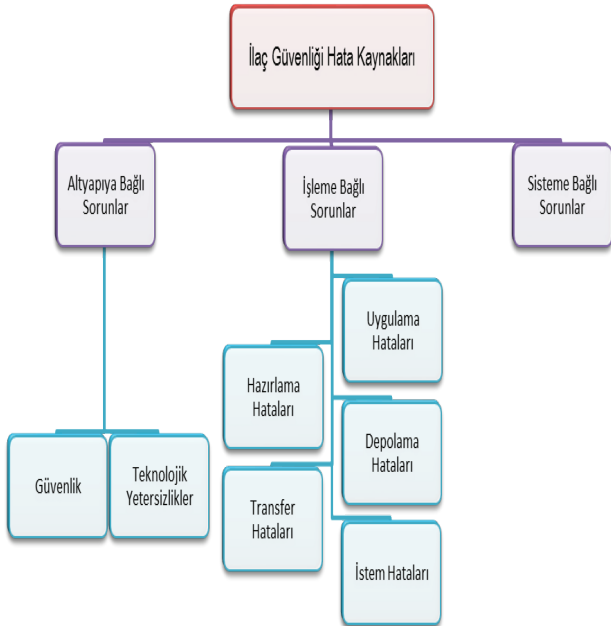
İlaç Güvenliği Hata Kaynakları

Altyapıya Bağlı Sorunlar

İşleme Bağlı Sorunlar

Sisteme Bağlı Sorunlar

Uygulama Hataları

Hazırlama Hataları

Depolama Hataları

Transfer Hataları

İstem Hataları

Güvenlik

Teknolojik Yetersizlikler